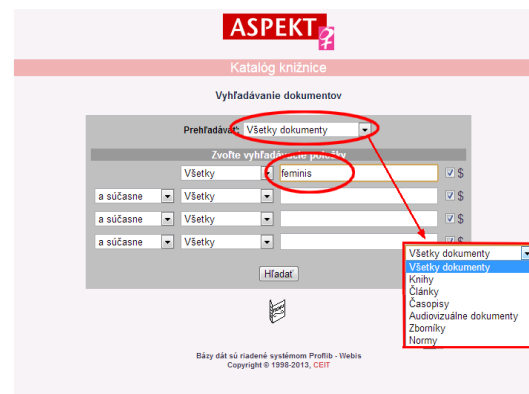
ASPEKT

Katalóg knižnice

Vyhľadávanie dokumentov

Prehľadávať: Všetky dokumenty

Zvoľte vyhľadávacie polia

Všetky | feminis | $

a súčasne | Všetky | | $

a súčasne | Všetky | | $

a súčasne | Všetky | | $

Hľadať

Všetky dokumenty
Všetky dokumenty
Knihy
Články
Časopisy
Audiovizuálne dokumenty
Zborníky
Normy

Bázy dát sú riadené systémom Proflib - Webis
Copyright © 1998-2013, CEIT